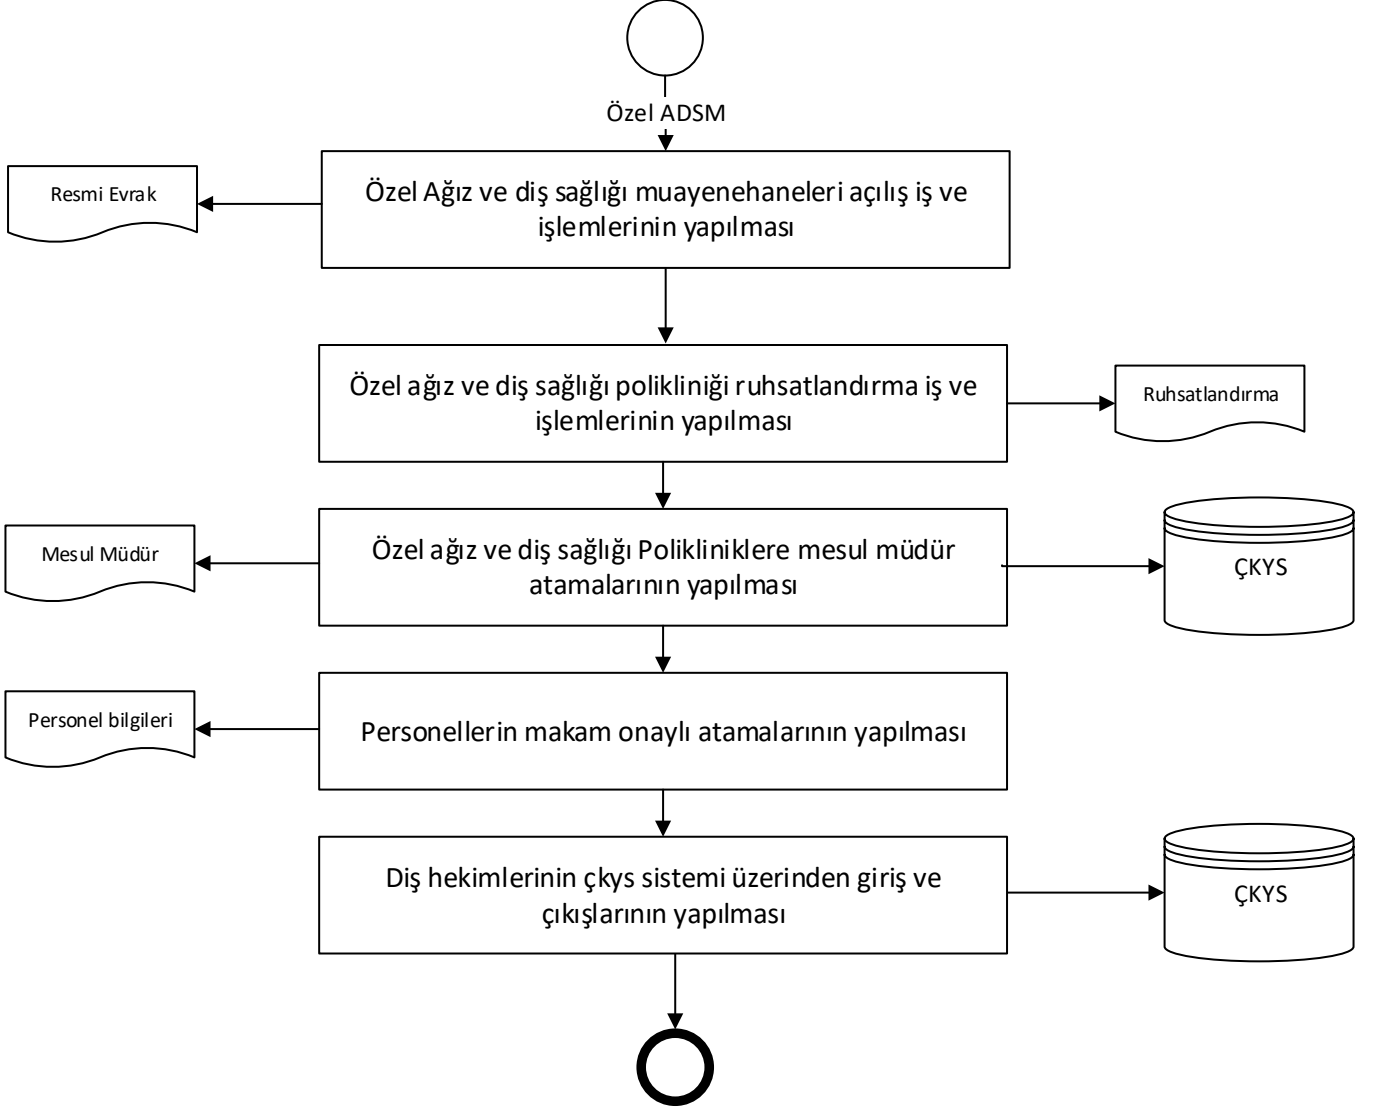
Özel ADSM

Resmi Evrak

Özel Ağız ve diş sağlığı muayenehaneleri açılış iş ve işlemlerinin yapılması

Özel ağız ve diş sağlığı polikliniği ruhsatlandırma iş ve işlemlerinin yapılması

Ruhsatlandırma

Mesul Müdür

Özel ağız ve diş sağlığı Polikliniklere mesul müdür atamalarının yapılması

ÇKYS

Personel bilgileri

Personellerin makam onaylı atamalarının yapılması

Diş hekimlerinin çkys sistemi üzerinden giriş ve çıkışlarının yapılması

ÇKYS